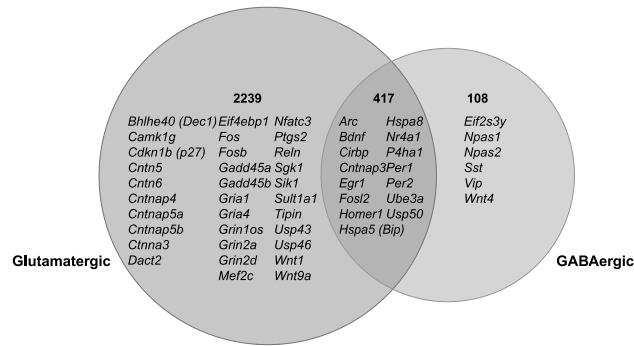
2239

Bhlhe40 (Dec1)
Camk1g
Cdkn1b (p27)
Cntn5
Cntn6
Cntnap4
Cntnap5a
Cntnap5b
Ctnna3
Dact2

Eif4ebp1
Fos
Fosb
Gadd45a
Gadd45b
Gria1
Gria4
Grin1os
Grin2a
Grin2d
Mef2c

Nfatc3
Ptgs2
Reln
Sgk1
Sik1
Sult1a1
Tipin
Usp43
Usp46
Wnt1
Wnt9a

417

Arc
Bdnf
Cirbp
Cntnap3
Egr1
Fosl2
Homer1
Hspa5 (Bip)

Hspa8
Nr4a1
P4ha1
Per1
Per2
Ube3a
Usp50

108

Eif2s3y
Npas1
Npas2
Sst
Vip
Wnt4

Glutamatergic

GABAergic